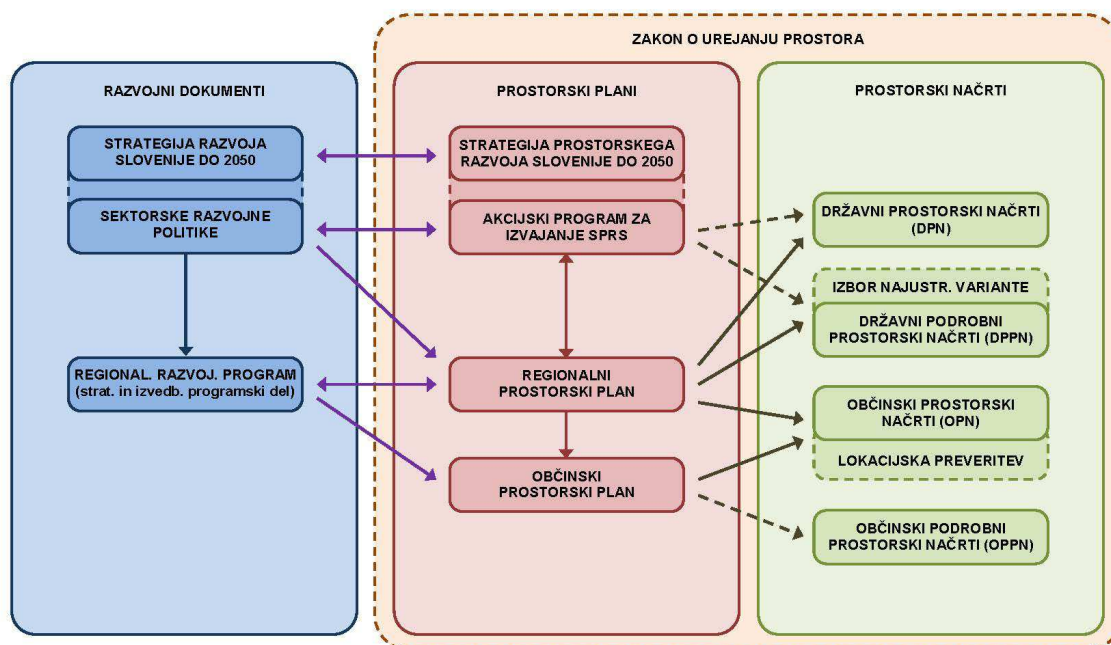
ZAKON O UREJANJU PROSTORA

RAZVOJNI DOKUMENTI

STRATEGIJA RAZVOJA SLOVENIJE DO 2050

SEKTORSKE RAZVOJNE POLITIKE

REGIONAL. RAZVOJ. PROGRAM (strat. in izvedb. programski del)

PROSTORSKI PLANI

STRATEGIJA PROSTORSKEGA RAZVOJA SLOVENIJE DO 2050

AKCIJSKI PROGRAM ZA IZVAJANJE SPRS

REGIONALNI PROSTORSKI PLAN

OBČINSKI PROSTORSKI PLAN

PROSTORSKI NAČRTI

DRŽAVNI PROSTORSKI NAČRTI (DPN)

IZBOR NAJUSTR. VARIANTE

DRŽAVNI PODROBNI PROSTORSKI NAČRTI (DPPN)

OBČINSKI PROSTORSKI NAČRTI (OPN)

LOKACIJSKA PREVERITEV

OBČINSKI PODROBNI PROSTORSKI NAČRTI (OPPN)